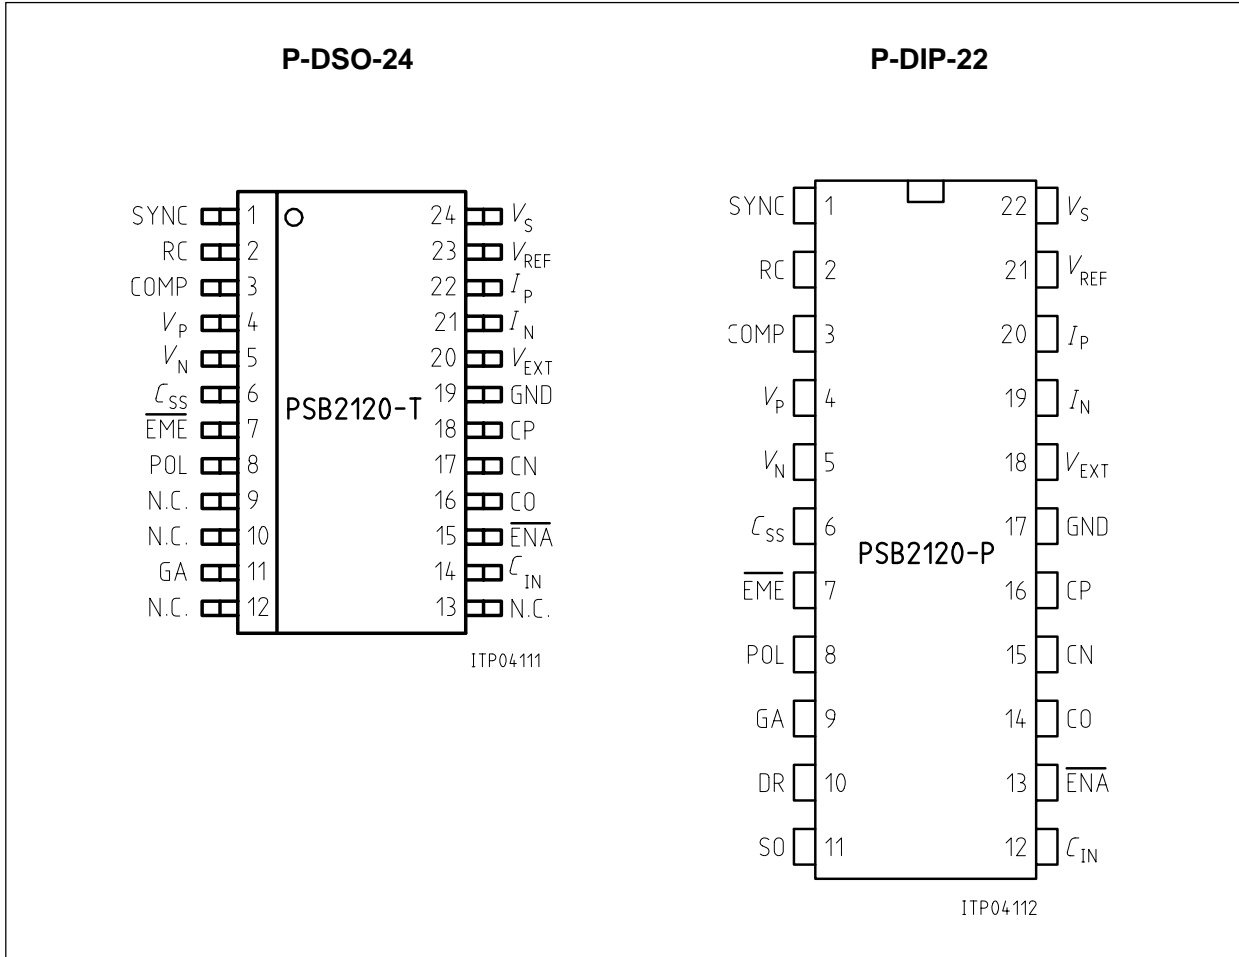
P-DSO-24

SYNC 1
RC 2
COMP 3
$V_P$ 4
$V_N$ 5
$C_{SS}$ 6
$\overline{EME}$ 7
POL 8
N.C. 9
N.C. 10
GA 11
N.C. 12

PSB2120-T

24 $V_S$
23 $V_{REF}$
22 $I_P$
21 $I_N$
20 $V_{EXT}$
19 GND
18 CP
17 CN
16 CO
15 $\overline{ENA}$
14 $C_{IN}$
13 N.C.

ITP04111

P-DIP-22

SYNC 1
RC 2
COMP 3
$V_P$ 4
$V_N$ 5
$C_{SS}$ 6
$\overline{EME}$ 7
POL 8
GA 9
DR 10
SO 11

PSB2120-P

22 $V_S$
21 $V_{REF}$
20 $I_P$
19 $I_N$
18 $V_{EXT}$
17 GND
16 CP
15 CN
14 CO
13 $\overline{ENA}$
12 $C_{IN}$

ITP04112